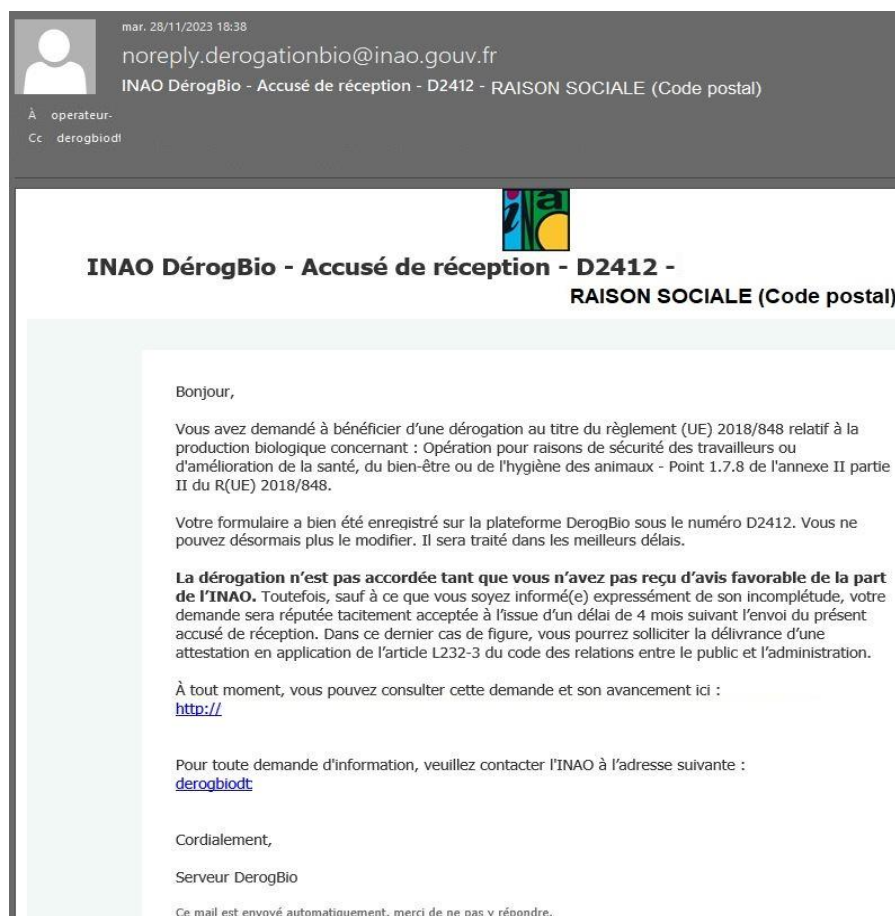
mar. 28/11/2023 18:38

noreply.derogationbio@inao.gouv.fr

INAO DérogBio - Accusé de réception - D2412 - RAISON SOCIALE (Code postal)

À operateur-

Cc derogbiodt

inao

INAO DérogBio - Accusé de réception - D2412 - RAISON SOCIALE (Code postal)

Bonjour,

Vous avez demandé à bénéficier d'une dérogation au titre du règlement (UE) 2018/848 relatif à la production biologique concernant : Opération pour raisons de sécurité des travailleurs ou d'amélioration de la santé, du bien-être ou de l'hygiène des animaux - Point 1.7.8 de l'annexe II partie II du R(UE) 2018/848.

Votre formulaire a bien été enregistré sur la plateforme DerogBio sous le numéro D2412. Vous ne pouvez désormais plus le modifier. Il sera traité dans les meilleurs délais.

**La dérogation n'est pas accordée tant que vous n'avez pas reçu d'avis favorable de la part de l'INAO.** Toutefois, sauf à ce que vous soyez informé(e) expressément de son incomplétude, votre demande sera réputée tacitement acceptée à l'issue d'un délai de 4 mois suivant l'envoi du présent accusé de réception. Dans ce dernier cas de figure, vous pourrez solliciter la délivrance d'une attestation en application de l'article L232-3 du code des relations entre le public et l'administration.

À tout moment, vous pouvez consulter cette demande et son avancement ici :
http://

Pour toute demande d'information, veuillez contacter l'INAO à l'adresse suivante :
derogbiodt

Cordialement,

Serveur DerogBio

Ce mail est envoyé automatiquement, merci de ne pas y répondre.